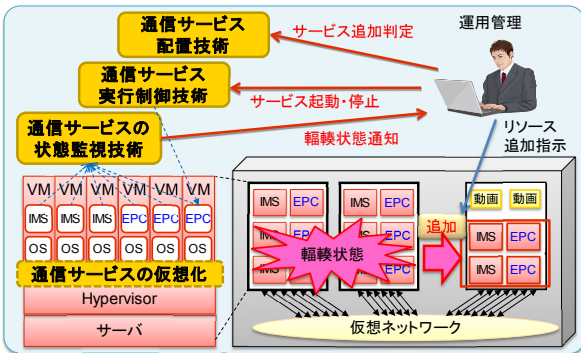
通信サービス配置技術

サービス追加判定

運用管理

通信サービス実行制御技術

サービス起動・停止

通信サービスの状態監視技術

輻輳状態通知

リソース追加指示

VM VM VM VM VM VM

IMS IMS IMS EPC EPC EPC

OS OS OS OS OS OS

通信サービスの仮想化

Hypervisor

サーバ

IMS EPC

IMS EPC

IMS EPC

IMS EPC

IMS EPC

IMS EPC

輻輳状態

追加

動画 動画

IMS EPC

IMS EPC

仮想ネットワーク